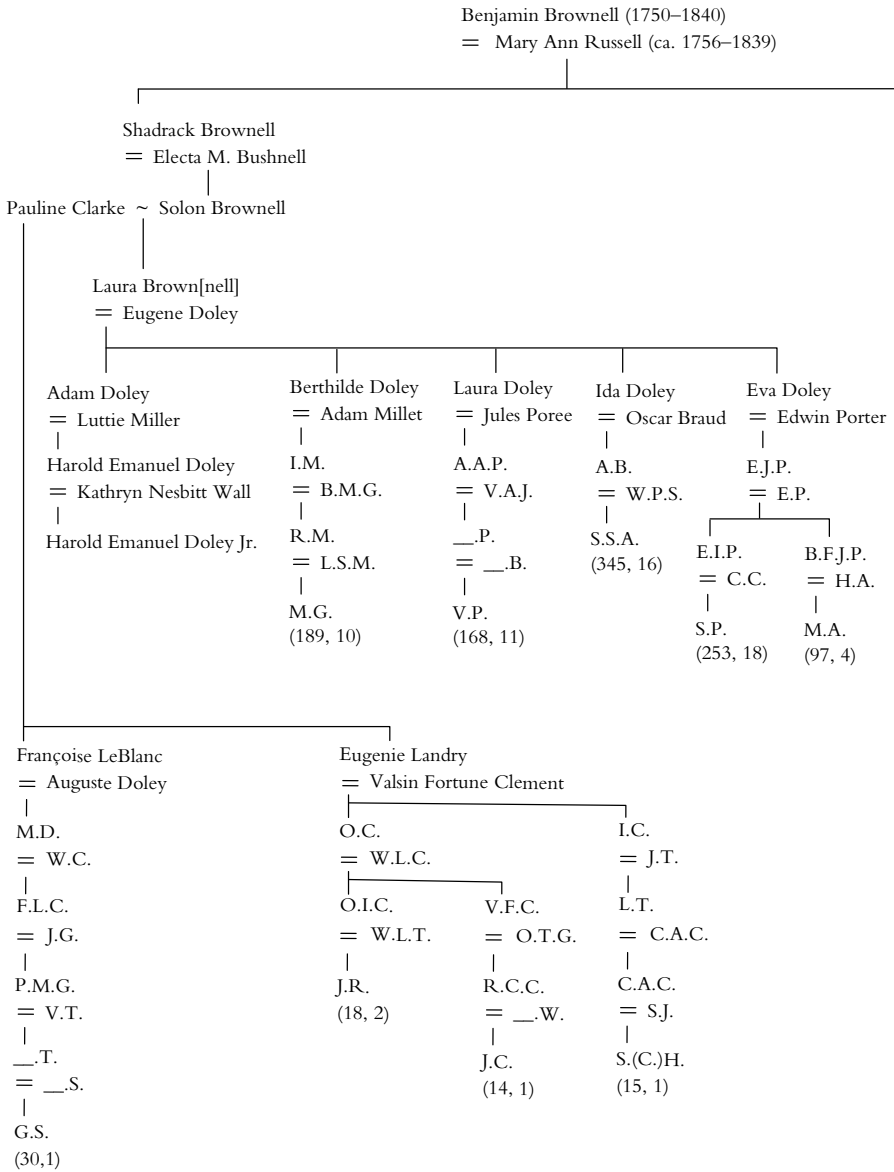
Benjamin Brownell (1750–1840)
= Mary Ann Russell (ca. 1756–1839)

Shadrack Brownell
= Electa M. Bushnell

Pauline Clarke ~ Solon Brownell

Laura Brown[nell]
= Eugene Doley

Adam Doley
= Luttie Miller

Harold Emanuel Doley
= Kathryn Nesbitt Wall

Harold Emanuel Doley Jr.

Berthilde Doley
= Adam Millet

I.M.
= B.M.G.

R.M.
= L.S.M.

M.G.
(189, 10)

Laura Doley
= Jules Poree

A.A.P.
= V.A.J.

__.P.
= __.B.

V.P.
(168, 11)

Ida Doley
= Oscar Braud

A.B.
= W.P.S.

S.S.A.
(345, 16)

Eva Doley
= Edwin Porter

E.J.P.
= E.P.

E.I.P.
= C.C.

S.P.
(253, 18)

B.F.J.P.
= H.A.

M.A.
(97, 4)

Françoise LeBlanc
= Auguste Doley

M.D.
= W.C.

F.L.C.
= J.G.

P.M.G.
= V.T.

__.T.
= __.S.

G.S.
(30,1)

Eugenie Landry
= Valsin Fortune Clement

O.C.
= W.L.C.

O.I.C.
= W.L.T.

J.R.
(18, 2)

V.F.C.
= O.T.G.

R.C.C.
= __.W.

J.C.
(14, 1)

I.C.
= J.T.

L.T.
= C.A.C.

C.A.C.
= S.J.

S.(C.)H.
(15, 1)